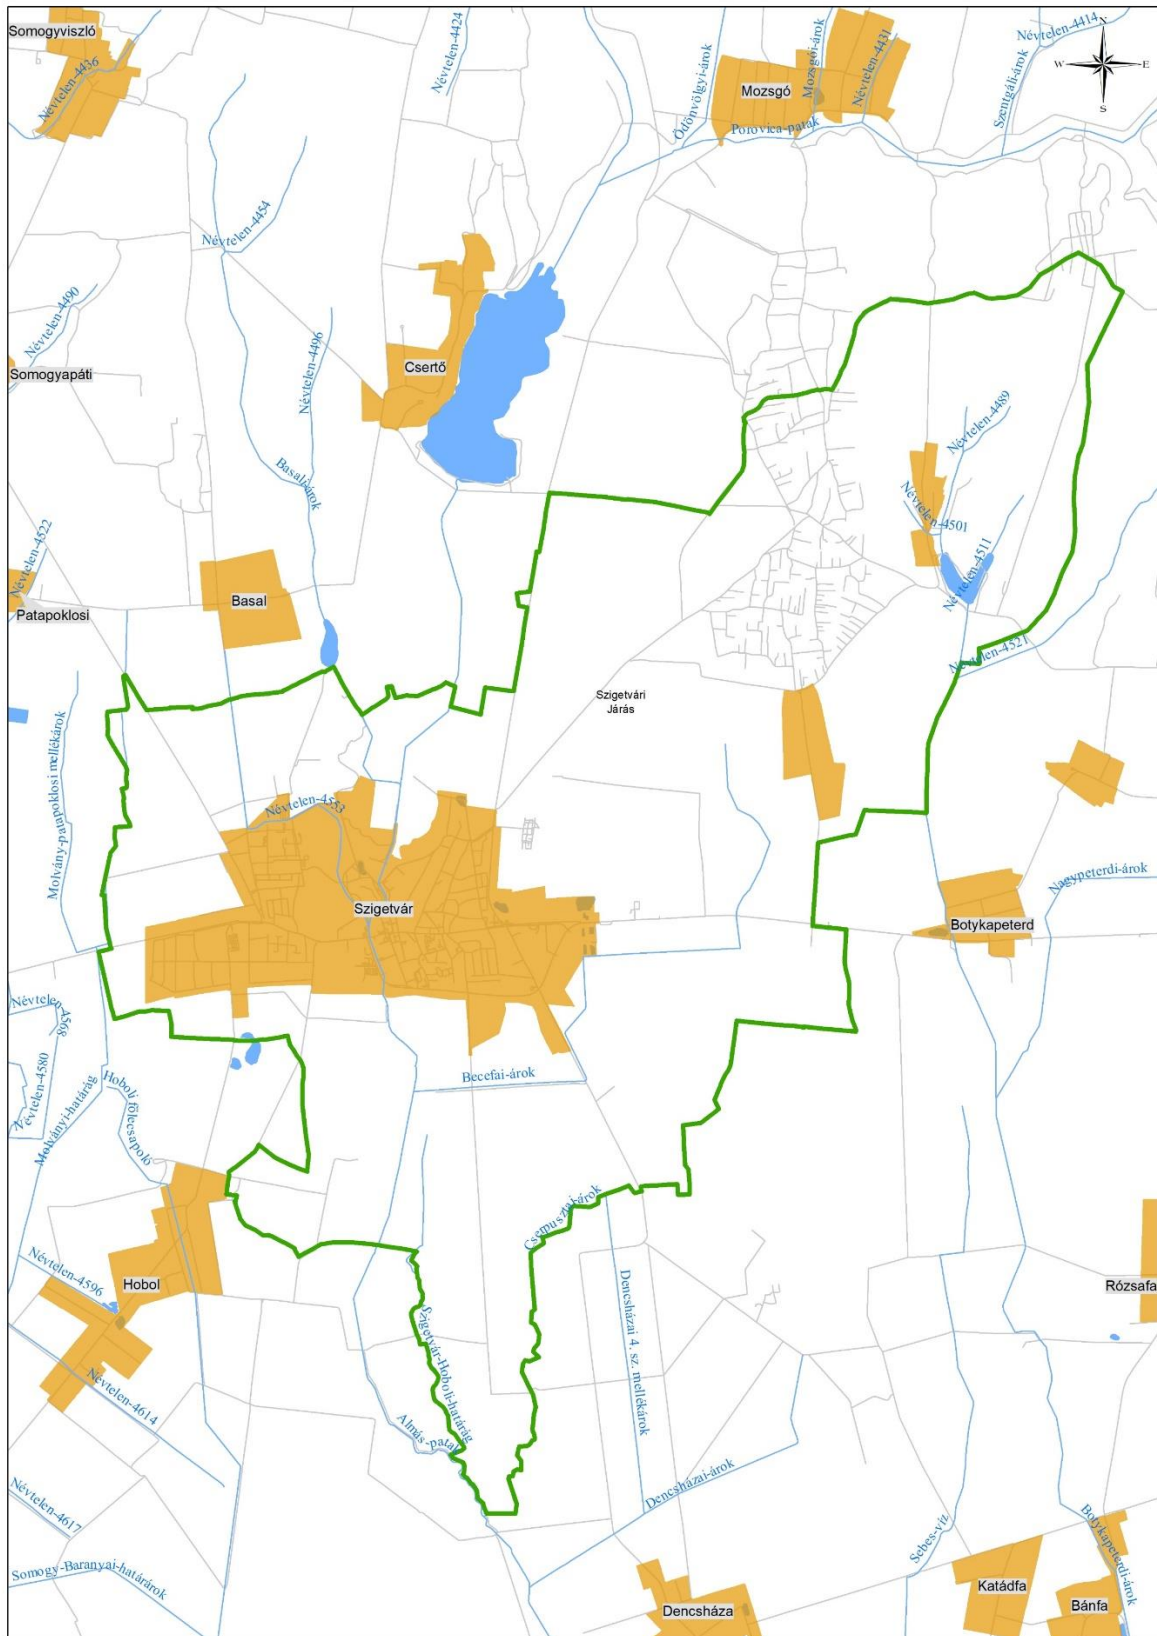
Somogyviszló
Névtelen-4436
Névtelen-4424
Ödönvölgyi-árok
Mozsgói-árok
Mozsgó
Névtelen-4431
Potovica-patak
Névtelen-4414
Szentgáli-árok
W
E
S
Névtelen-4454
Névtelen-4490
Somogyapáti
Csertő
Névtelen-4496
Basal-árok
Névtelen-4489
Névtelen-4501
Névtelen-4511
Névtelen-4522
Basal
Patapoklosi
Névtelen-4521
Szigetvári Járás
Molvány-patapoklosi mellékárok
Névtelen-4553
Szigetvár
Botykapeterd
Nagypeterdi-árok
Névtelen-4568
Névtelen-4580
Molványi-határág
Hoboli főlecsapoló
Becefai-árok
Csemus-zugi-árok
Dencsházai 4. sz. mellékárok
Névtelen-4596
Hobol
Szigetvár-Hoboli-határág
Rózsafa
Névtelen-4614
Almás-patak
Névtelen-4617
Dencsházai-árok
Somogy-Baranyai-határárok
Sebes-víz
Botykapeterdi-árok
Katádfa
Dencsháza
Bánfa